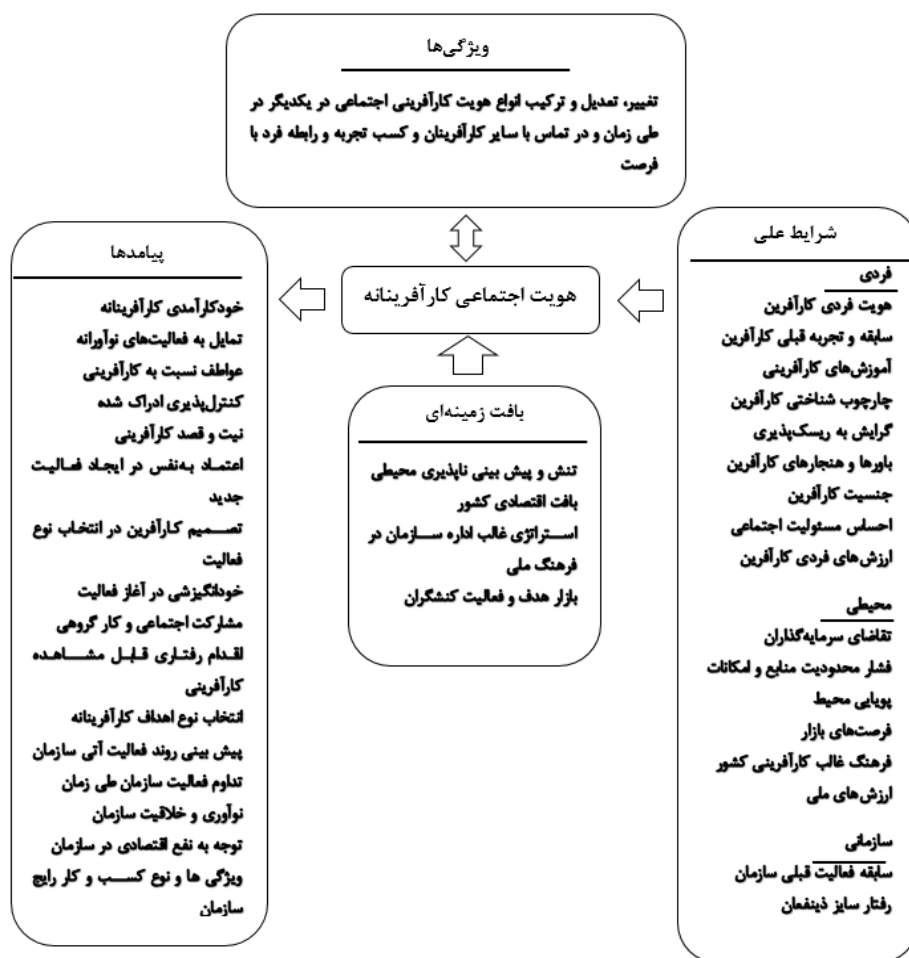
ویژگی‌ها

تغییر، تعدیل و ترکیب انواع هویت کارآفرینی اجتماعی در یکدیگر در طی زمان و در تماس با سایر کارآفرینان و کسب تجربه و رابطه فرد با فرصت

شرایط علی

فردی
هویت فردی کارآفرین
سابقه و تجربه قبلی کارآفرین
آموزش‌های کارآفرینی
چارچوب شناختی کارآفرین
گرایش به ریسک‌پذیری
باورها و هنجارهای کارآفرین
جنسیت کارآفرین
احساس مسئولیت اجتماعی
ارزش‌های فردی کارآفرین

محیطی
تقاضای سرمایه‌گذاران
فشار محدودیت منابع و امکانات
پویایی محیط
فرصت‌های بازار
فرهنگ غالب کارآفرینی کشور
ارزش‌های ملی

سازمانی
سابقه فعالیت قبلی سازمان
رفتار سایر ذینفعان

هویت اجتماعی کارآفرینانه

بافت زمینه‌ای

تنش و پیش بینی ناپذیری محیطی
بافت اقتصادی کشور
استراتژی غالب اداره سازمان در فرهنگ ملی
بازار هدف و فعالیت کنشگران

پیامدها

خودکارآمدی کارآفرینانه
تمایل به فعالیت‌های نوآورانه
عواطف نسبت به کارآفرینی
کنترل‌پذیری ادراک شده
نیت و قصد کارآفرینی
اعتماد به‌نفس در ایجاد فعالیت جدید
تصمیم کارآفرین در انتخاب نوع فعالیت
خودانگیزشی در آغاز فعالیت
مشارکت اجتماعی و کار گروهی
اقدام رفتاری قابل مشاهده کارآفرینی
انتخاب نوع اهداف کارآفرینانه
پیش بینی روند فعالیت آتی سازمان
تداوم فعالیت سازمان طی زمان
نوآوری و خلاقیت سازمان
توجه به نفع اقتصادی در سازمان
ویژگی ها و نوع کسب و کار رایج سازمان